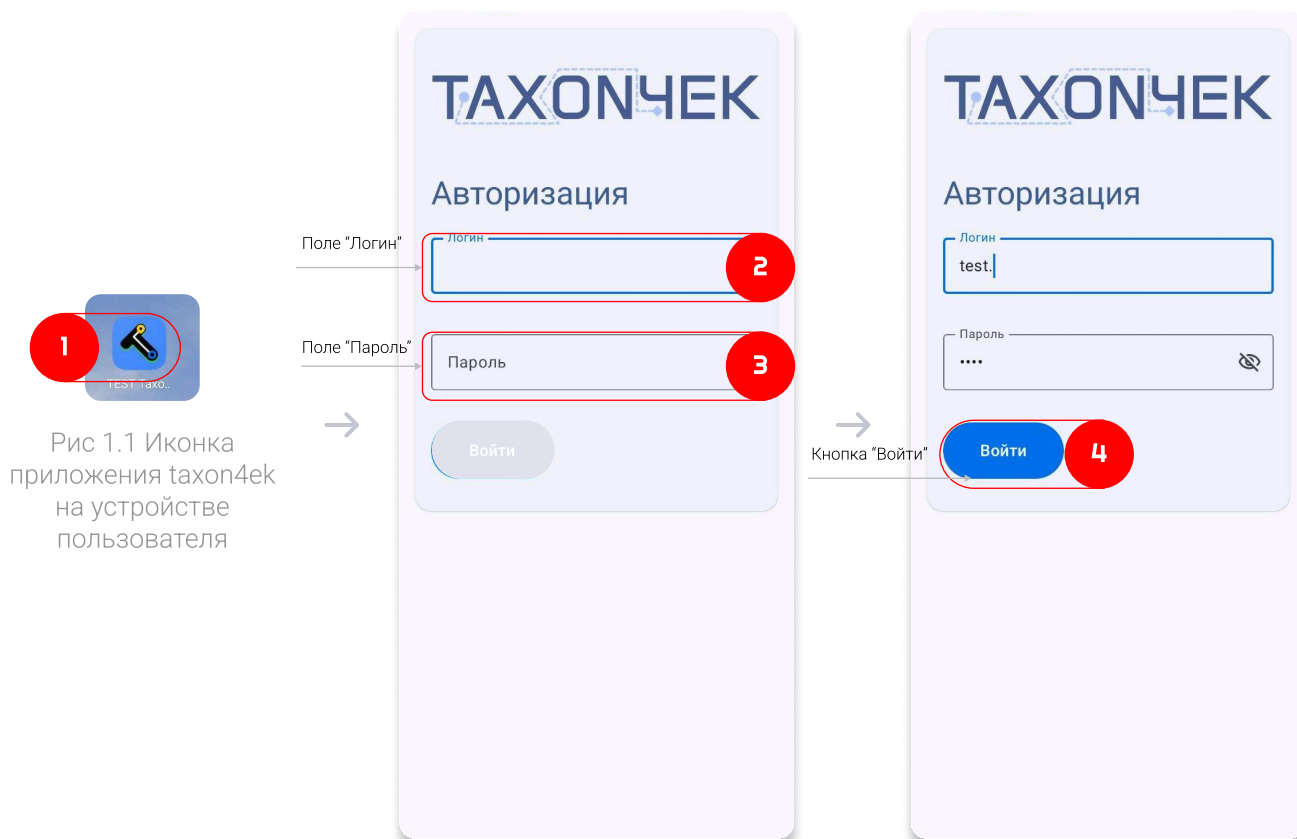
1

TEST Taxo..

Рис 1.1 Иконка приложения taxon4ek на устройстве пользователя

TAXONЧЕК

Авторизация

Поле “Логин”

Логин

2

Поле “Пароль”

Пароль

3

Войти

TAXONЧЕК

Авторизация

Логин

test.

Пароль

••••

Кнопка “Войти”

Войти

4